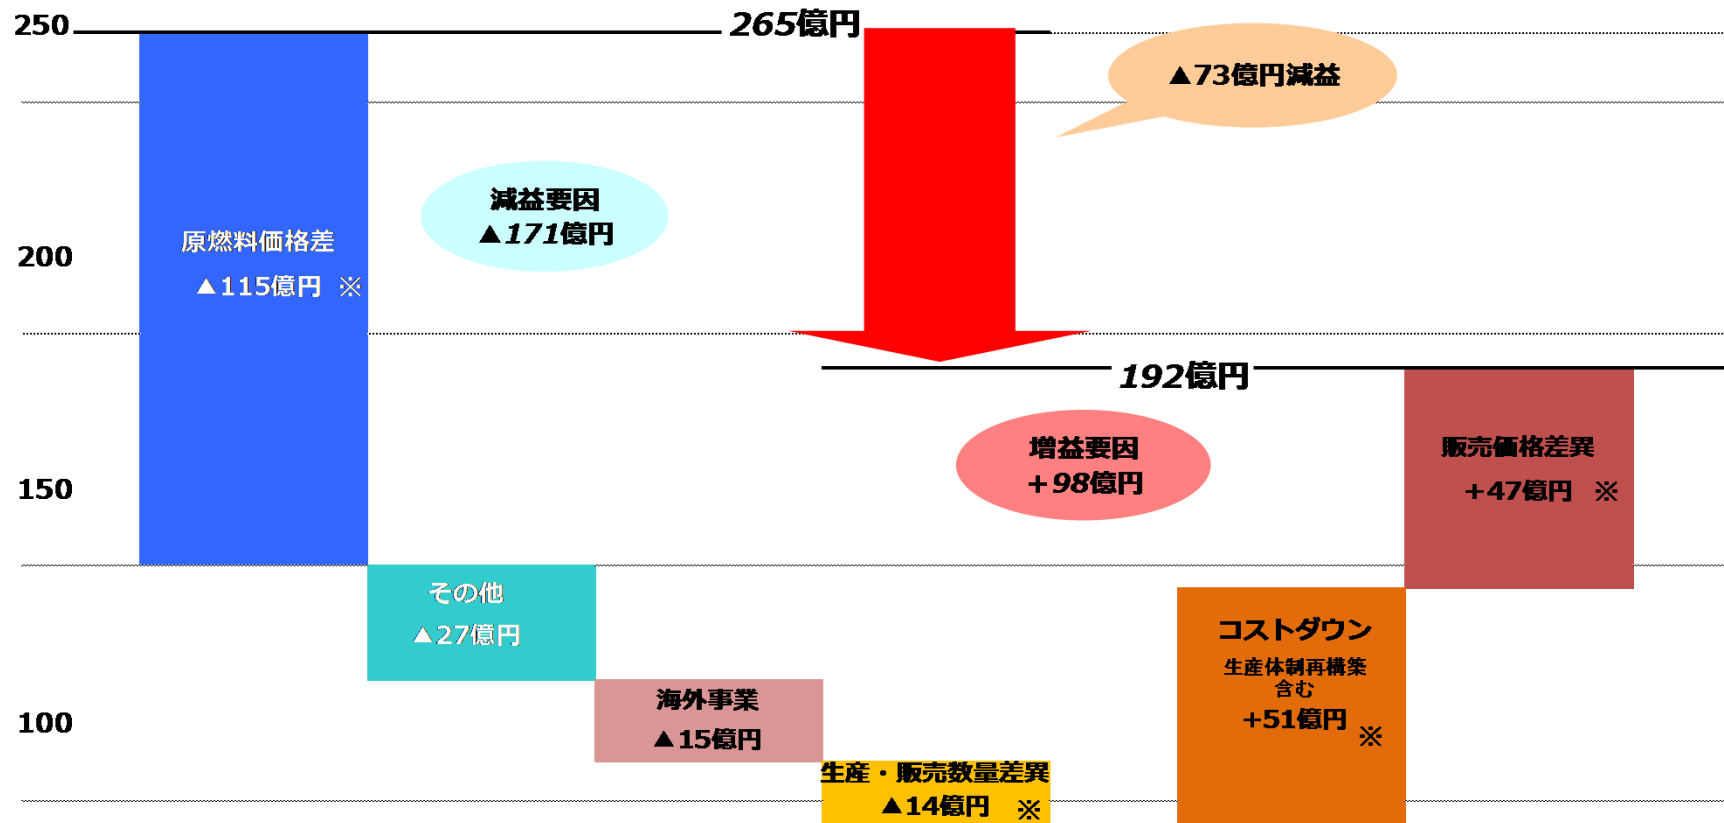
250

200

150

100

265億円

▲73億円減益

原燃料価格差
▲115億円 ※

減益要因
▲171億円

192億円

増益要因
+98億円

販売価格差異
+47億円 ※

その他
▲27億円

海外事業
▲15億円

生産・販売数量差異
▲14億円 ※

コストダウン
生産体制再構築含む
+51億円 ※